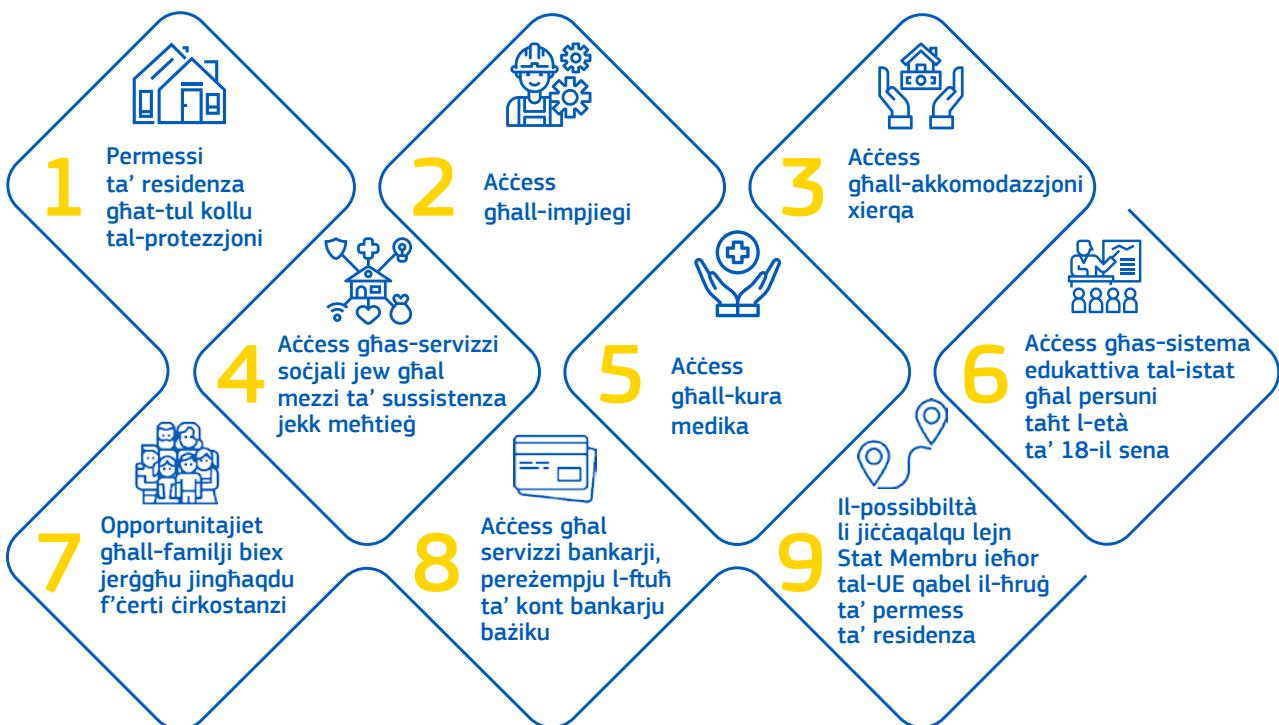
1
Permessi ta' residenza għat-tul kollu tal-protezzjoni

2
Aċċess għall-impjiegi

3
Aċċess għall-akkomodazzjoni xierqa

4
Aċċess għas-servizzi soċjali jew għal mezzi ta' sussistenza jekk meħtieġ

5
Aċċess għall-kura medika

6
Aċċess għas-sistema edukattiva tal-istat għal persuni taħt l-età ta' 18-il sena

7
Opportunitajiet għall-familji biex jerġgħu jingħaqdu f'ċerti ċirkostanzi

8
Aċċess għal servizzi bankarji, pereżempju l-ftuħ ta' kont bankarju bażiku

9
Il-possibbiltà li jiċċaqalqu lejn Stat Membru ieħor tal-UE qabel il-ħruġ ta' permess ta' residenza